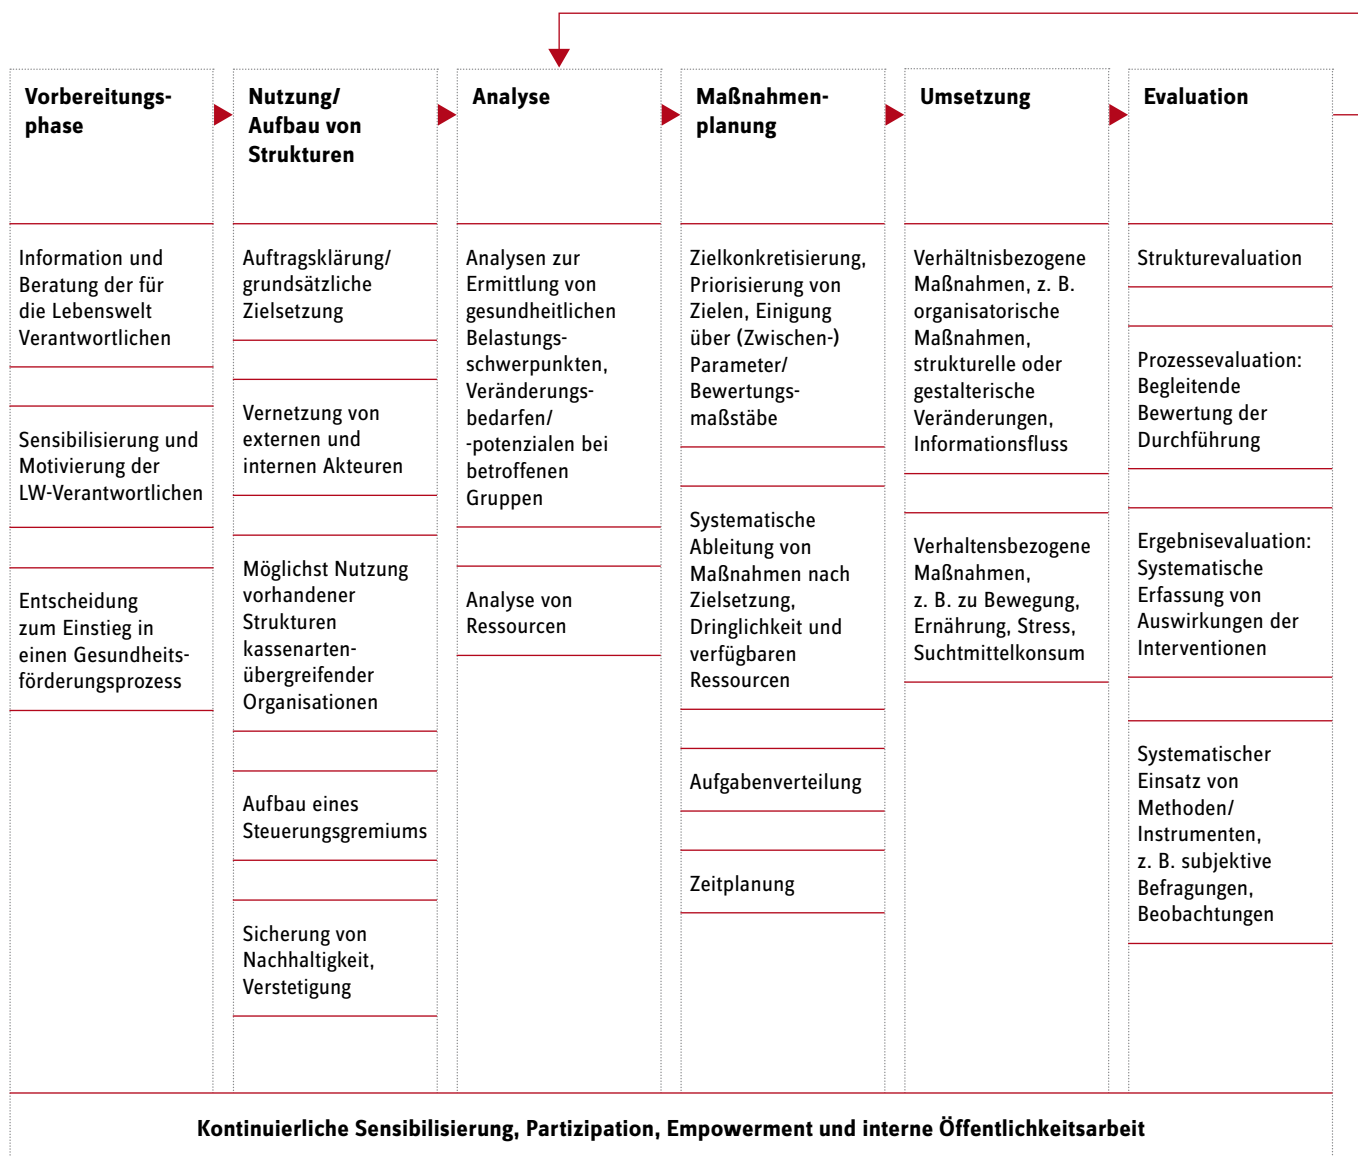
Vorbereitungsphase

Information und Beratung der für die Lebenswelt Verantwortlichen

Sensibilisierung und Motivierung der LW-Verantwortlichen

Entscheidung zum Einstieg in einen Gesundheitsförderungsprozess

Nutzung/ Aufbau von Strukturen

Auftragsklärung/ grundsätzliche Zielsetzung

Vernetzung von externen und internen Akteuren

Möglichst Nutzung vorhandener Strukturen kassenartenübergreifender Organisationen

Aufbau eines Steuerungsgremiums

Sicherung von Nachhaltigkeit, Verstetigung

Analyse

Analysen zur Ermittlung von gesundheitlichen Belastungsschwerpunkten, Veränderungsbedarfen/ -potenzialen bei betroffenen Gruppen

Analyse von Ressourcen

Maßnahmenplanung

Zielkonkretisierung, Priorisierung von Zielen, Einigung über (Zwischen-) Parameter/ Bewertungsmaßstäbe

Systematische Ableitung von Maßnahmen nach Zielsetzung, Dringlichkeit und verfügbaren Ressourcen

Aufgabenverteilung

Zeitplanung

Umsetzung

Verhältnisbezogene Maßnahmen, z. B. organisatorische Maßnahmen, strukturelle oder gestalterische Veränderungen, Informationsfluss

Verhaltensbezogene Maßnahmen, z. B. zu Bewegung, Ernährung, Stress, Suchtmittelkonsum

Evaluation

Strukturevaluation

Prozessevaluation: Begleitende Bewertung der Durchführung

Ergebnisevaluation: Systematische Erfassung von Auswirkungen der Interventionen

Systematischer Einsatz von Methoden/ Instrumenten, z. B. subjektive Befragungen, Beobachtungen

Kontinuierliche Sensibilisierung, Partizipation, Empowerment und interne Öffentlichkeitsarbeit